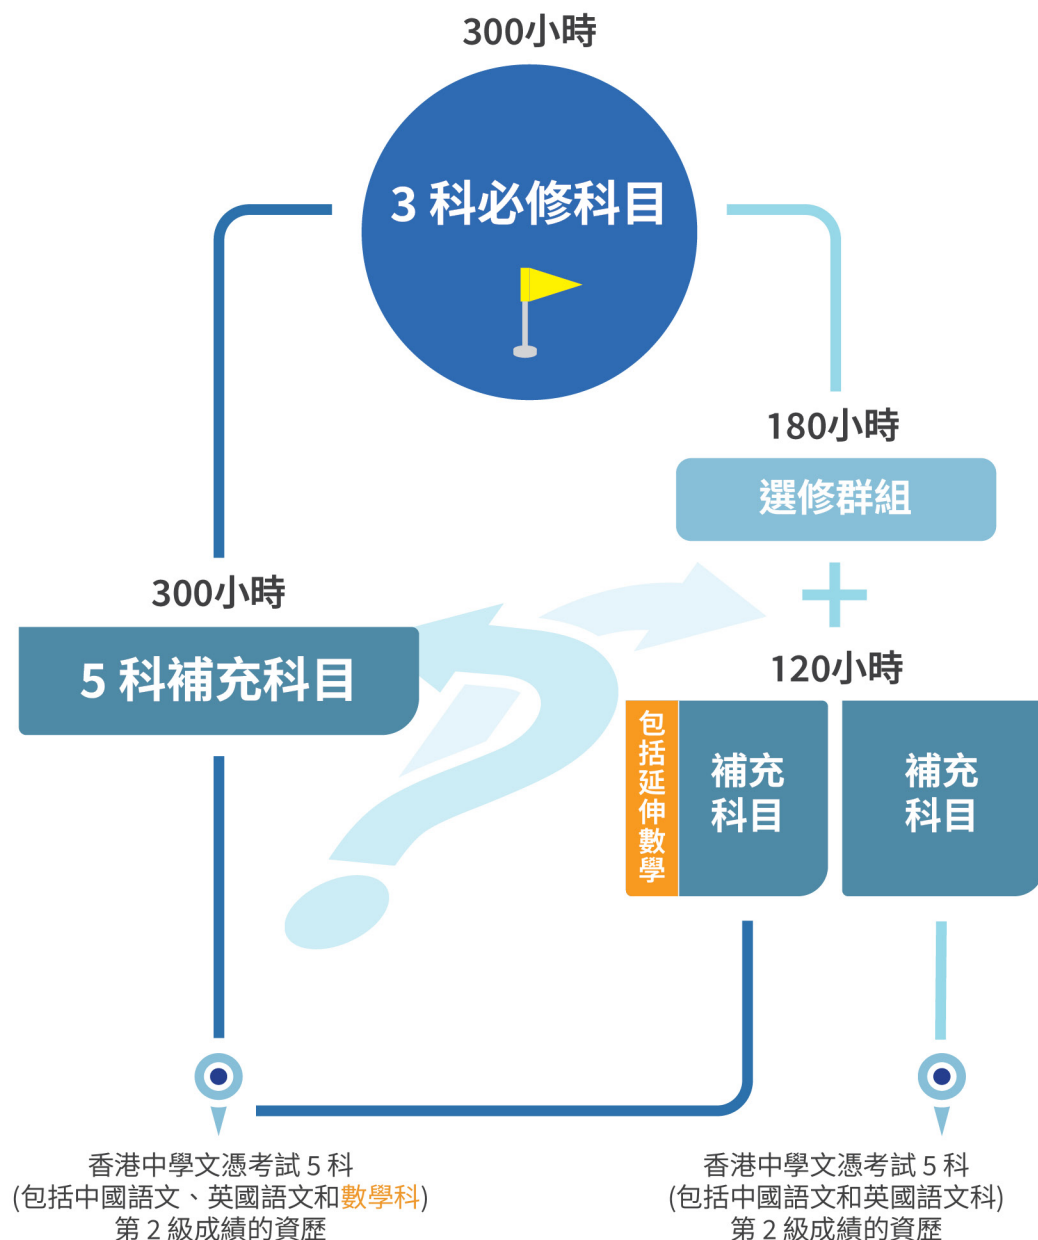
300小時

3 科必修科目

180小時

選修群組

+

300小時

5 科補充科目

120小時

包括延伸數學

補充科目

補充科目

香港中學文憑考試 5 科 (包括中國語文、英國語文和數學科) 第 2 級成績的資歷

香港中學文憑考試 5 科 (包括中國語文和英國語文科) 第 2 級成績的資歷